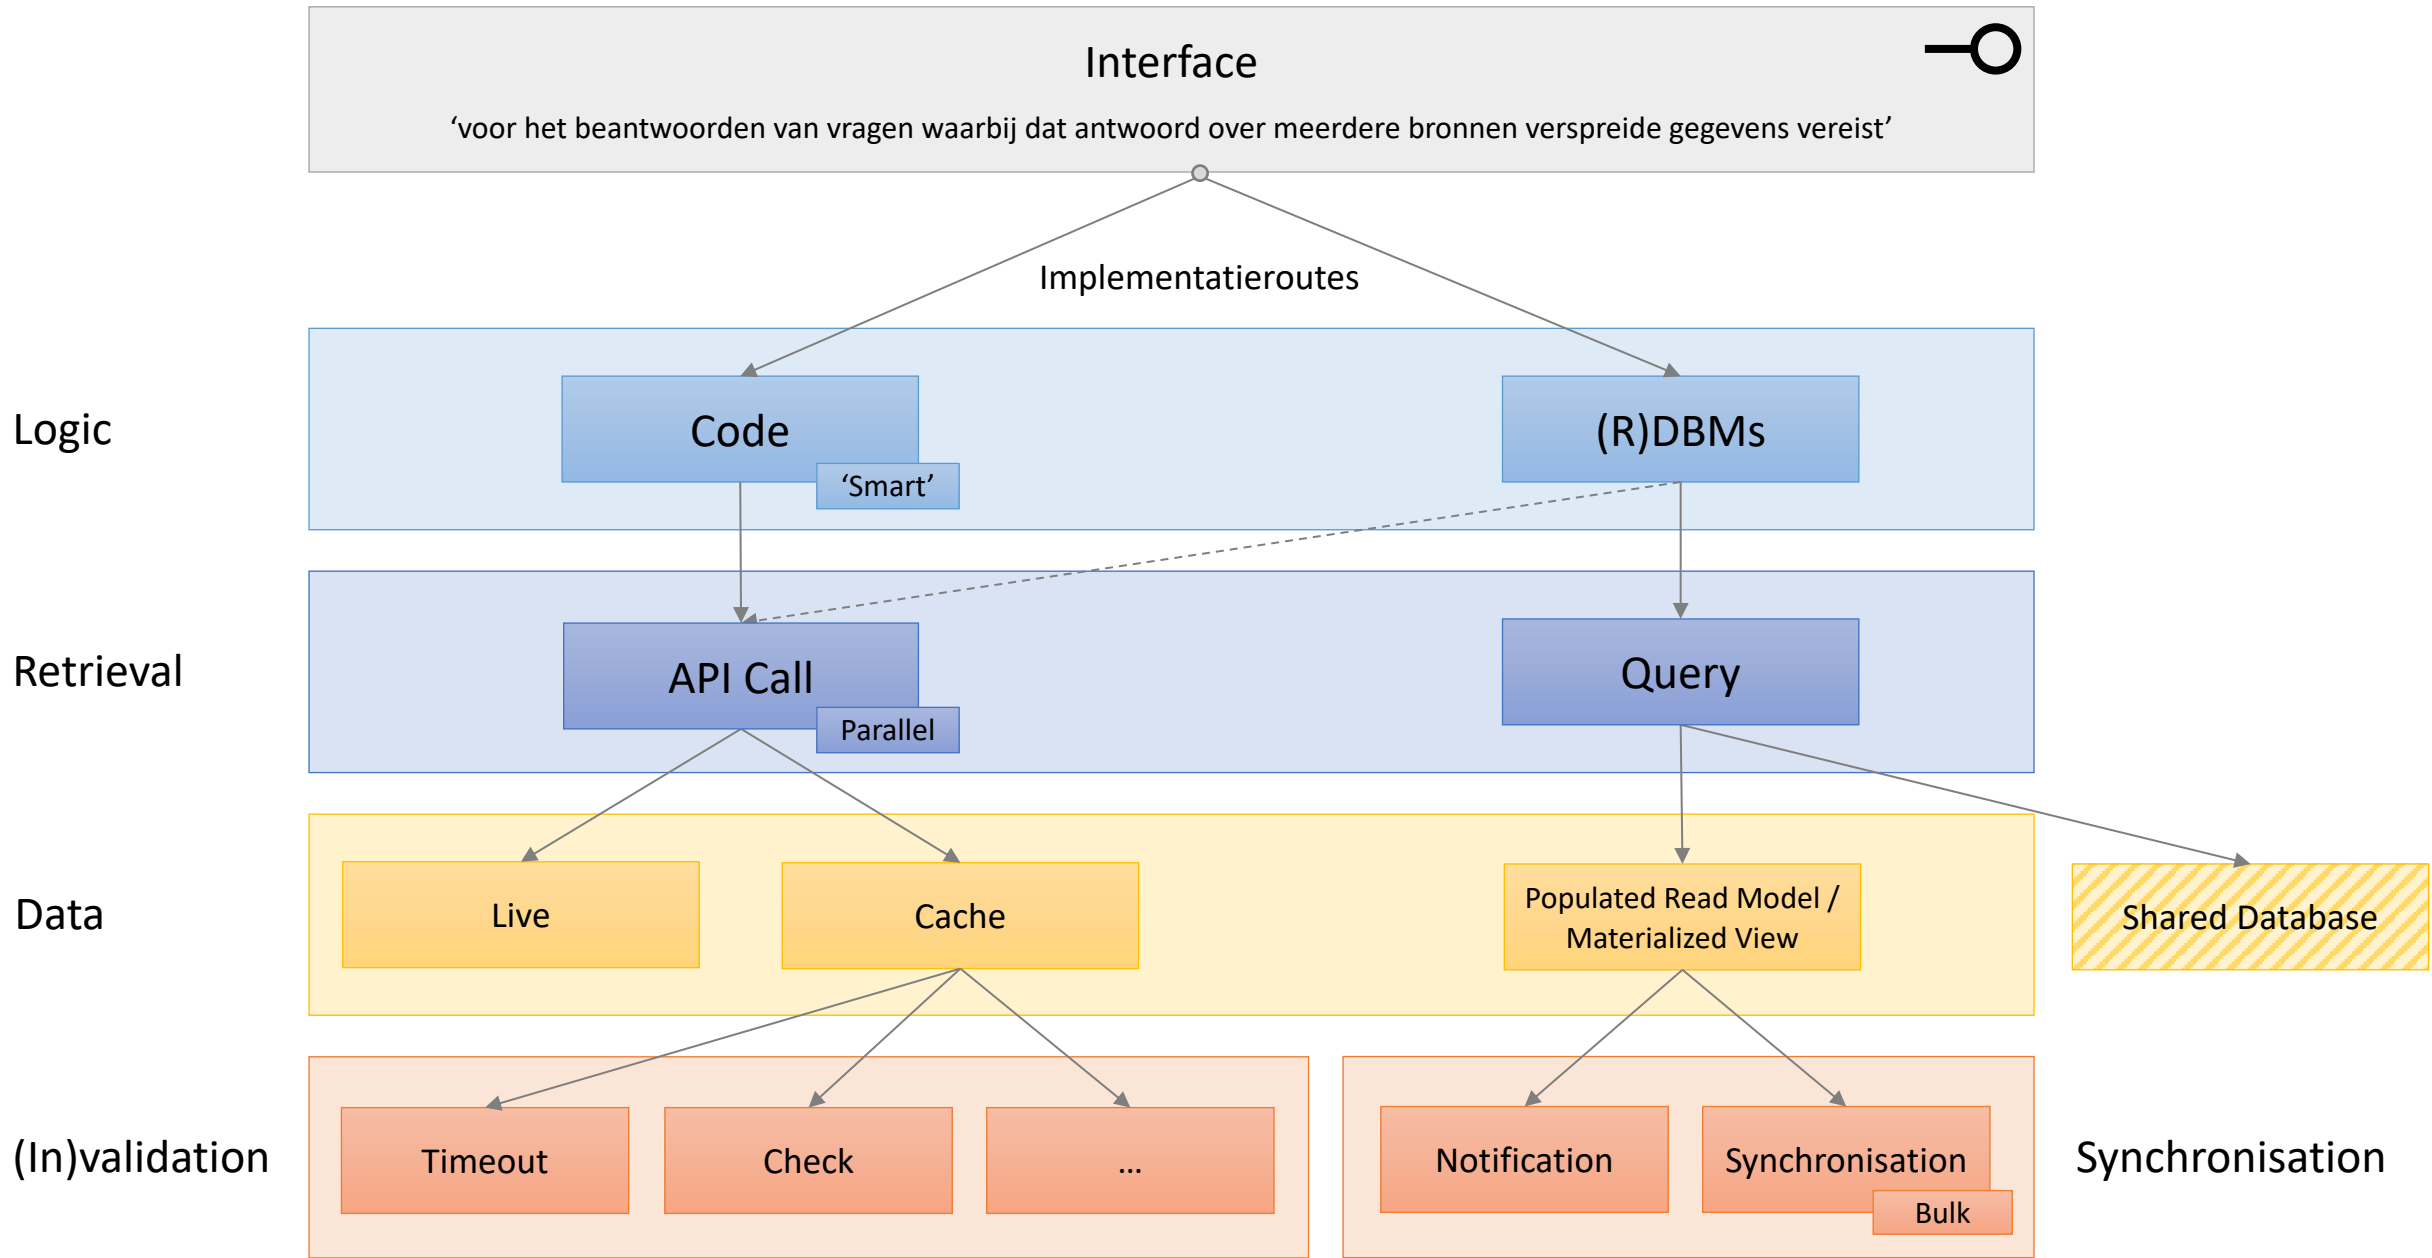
Interface

‘voor het beantwoorden van vragen waarbij dat antwoord over meerdere bronnen verspreide gegevens vereist’

Implementatieroutes

Logic

Code

‘Smart’

(R)DBMs

Retrieval

API Call

Parallel

Query

Data

Live

Cache

Populated Read Model / Materialized View

Shared Database

(In)validation

Timeout

Check

...

Notification

Synchronisation

Bulk

Synchronisation